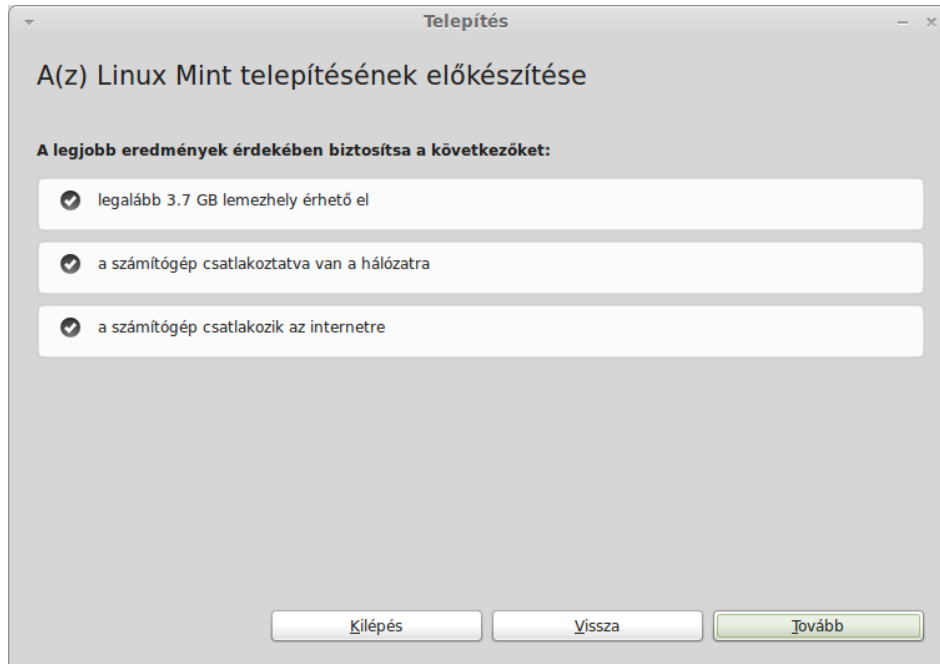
Telepítés

A(z) Linux Mint telepítésének előkészítése

A legjobb eredmények érdekében biztosítsa a következőket:

legalább 3.7 GB lemezhely érhető el

a számítógép csatlakoztatva van a hálózatra

a számítógép csatlakozik az internetre

Kilépés
Vissza
Tovább